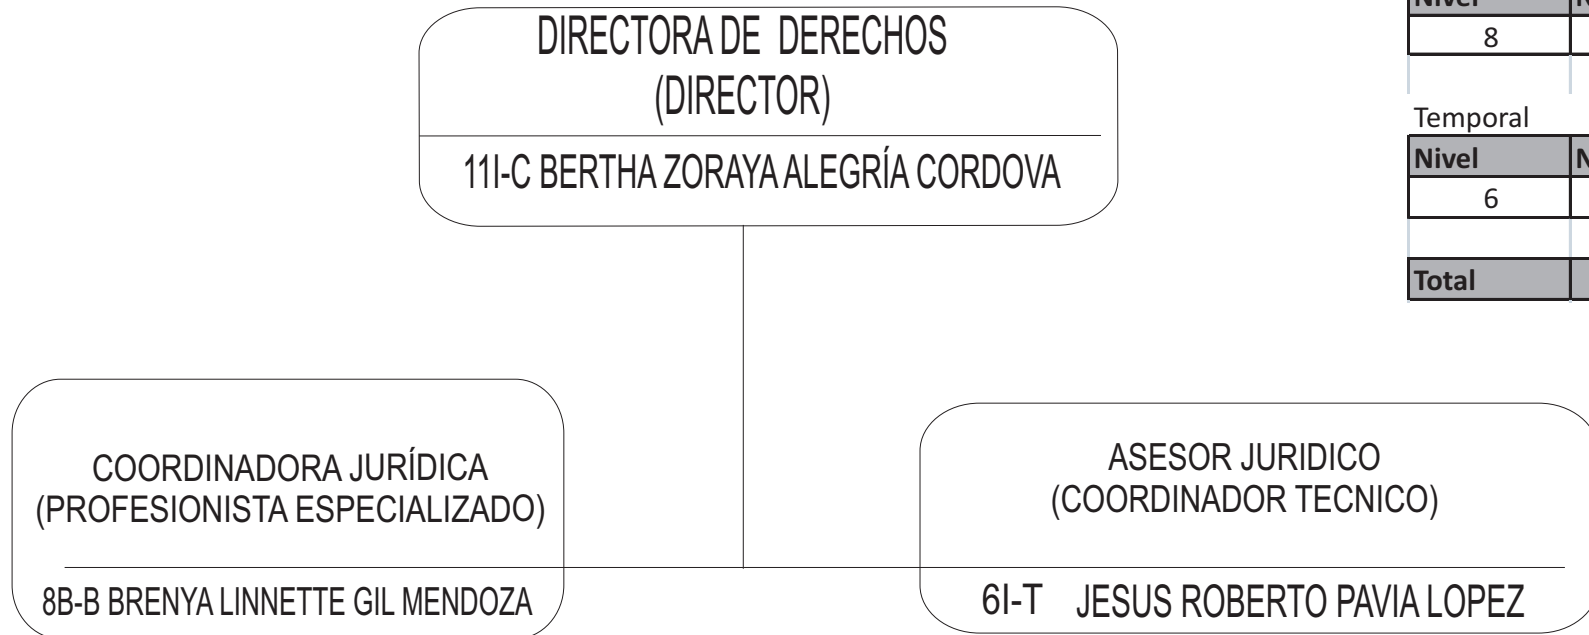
DIRECTORA DE DERECHOS
(DIRECTOR)

11I-C BERTHA ZORAYA ALEGRÍA CORDOVA

| Nivel | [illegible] |
|---|---|
| 8 | |
| | |

Temporal

| Nivel | N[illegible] |
|---|---|
| 6 | |
| | |
| Total | |

COORDINADORA JURÍDICA
(PROFESIONISTA ESPECIALIZADO)

8B-B BRENYA LINNETTE GIL MENDOZA

ASESOR JURIDICO
(COORDINADOR TECNICO)

6I-T JESUS ROBERTO PAVIA LOPEZ